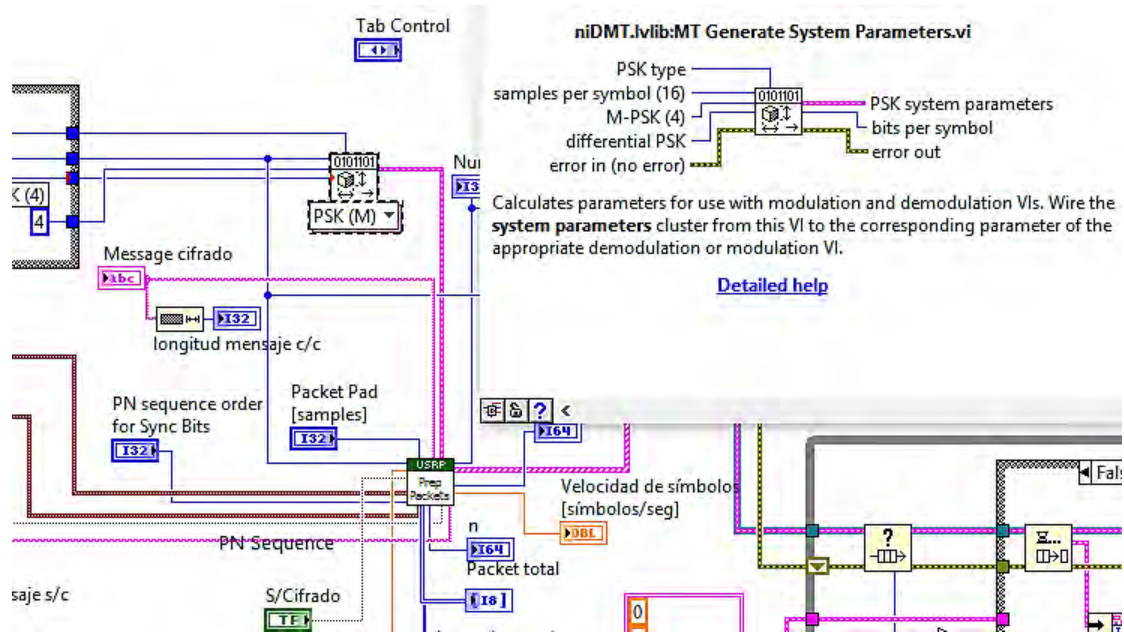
Tab Control

niDMT.lvlib:MT Generate System Parameters.vi

PSK type
samples per symbol (16)
M-PSK (4)
differential PSK
error in (no error)
0101101
PSK system parameters
bits per symbol
error out

Calculates parameters for use with modulation and demodulation VIs. Wire the **system parameters** cluster from this VI to the corresponding parameter of the appropriate demodulation or modulation VI.

Detailed help

K (4)
4
0101101
PSK (M)
Nu
I3
Message cifrado
abc
I32
longitud mensaje c/c
Packet Pad [samples]
I32
PN sequence order for Sync Bits
I32
I64
USRP
Prep Packets
Velocidad de símbolos [símbolos/seg]
DBL
n
I64
Packet total
I8
PN Sequence
saje s/c
S/Cifrado
TF
0
Fals
?